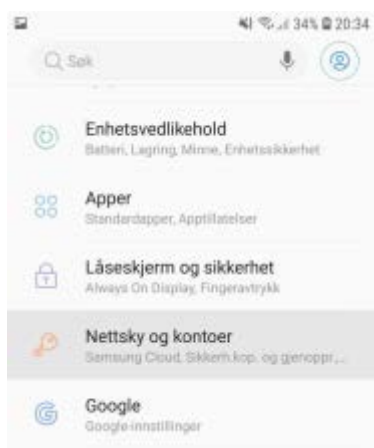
34% 20:34

Søk

Enhetsvedlikehold
Batteri, Lagring, Minne, Enhetssikkerhet

Apper
Standardapper, Apptillatelser

Låseskjerm og sikkerhet
Always On Display, Fingeravtrykk

Nettsky og kontoer
Samsung Cloud, Sikkerh.kop. og gjenoppr.,...

Google
Google-innstillinger